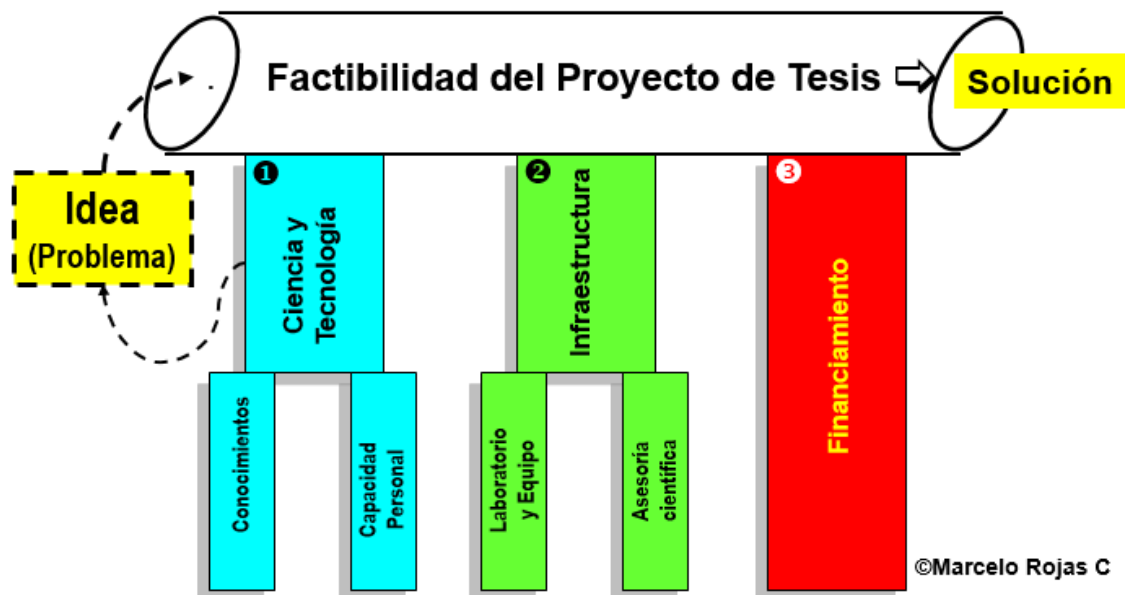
Factibilidad del Proyecto de Tesis

Solución

Idea
(Problema)

❶ Ciencia y Tecnología

Conocimientos

Capacidad Personal

❷ Infraestructura

Laboratorio y Equipo

Asesoría científica

❸ Financiamiento

©Marcelo Rojas C